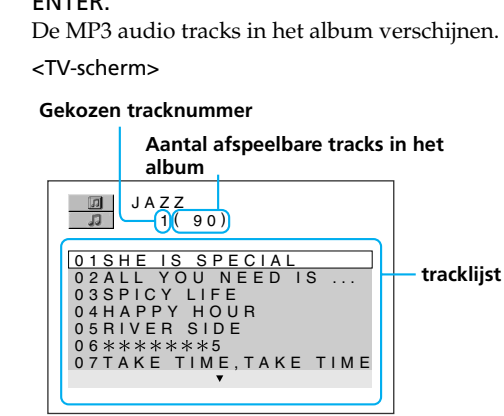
ENTER.
De MP3 audio tracks in het album verschijnen.

<TV-scherm>

Gekozen tracknummer

Aantal afspeelbare tracks in het album

JAZZ
1(90)

01SHE IS SPECIAL
02ALL YOU NEED IS ...
03SPICY LIFE
04HAPPY HOUR
05RIVER SIDE
06*******5
07TAKE TIME,TAKE TIME

tracklijst